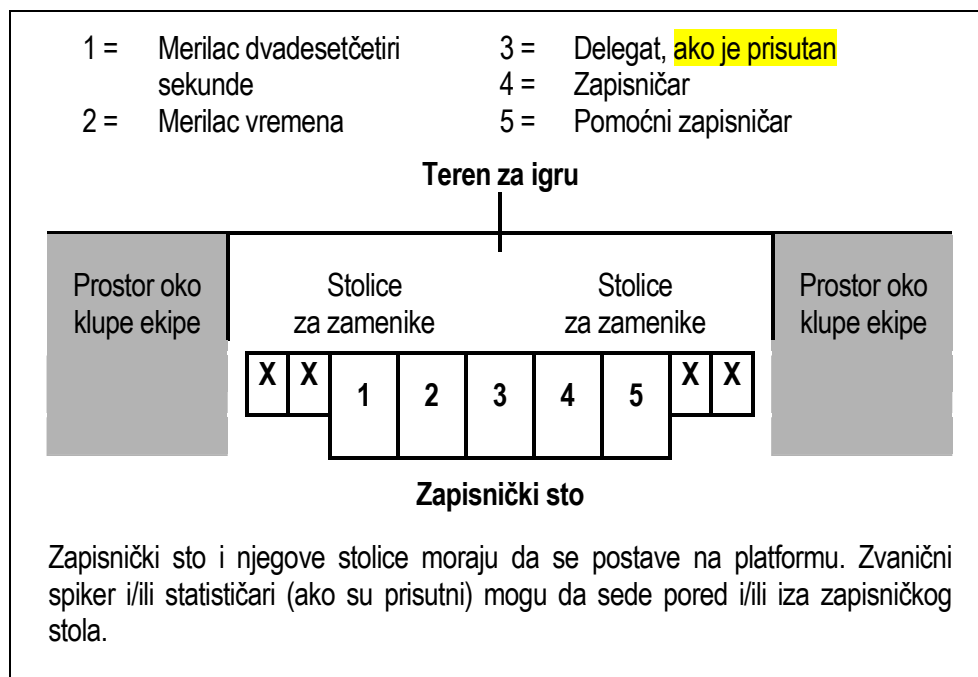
1 = Merilac dvadesetčetiri sekunde
2 = Merilac vremena
3 = Delegat, ako je prisutan
4 = Zapisničar
5 = Pomoćni zapisničar

Teren za igru

Prostor oko klupe ekipe

Stolice za zamenike

Stolice za zamenike

Prostor oko klupe ekipe

| X | X | 1 | 2 | 3 | 4 | 5 | X | X |
|---|---|---|---|---|---|---|---|---|

Zapisnički sto

Zapisnički sto i njegove stolice moraju da se postave na platformu. Zvanični spiker i/ili statističari (ako su prisutni) mogu da sede pored i/ili iza zapisničkog stola.